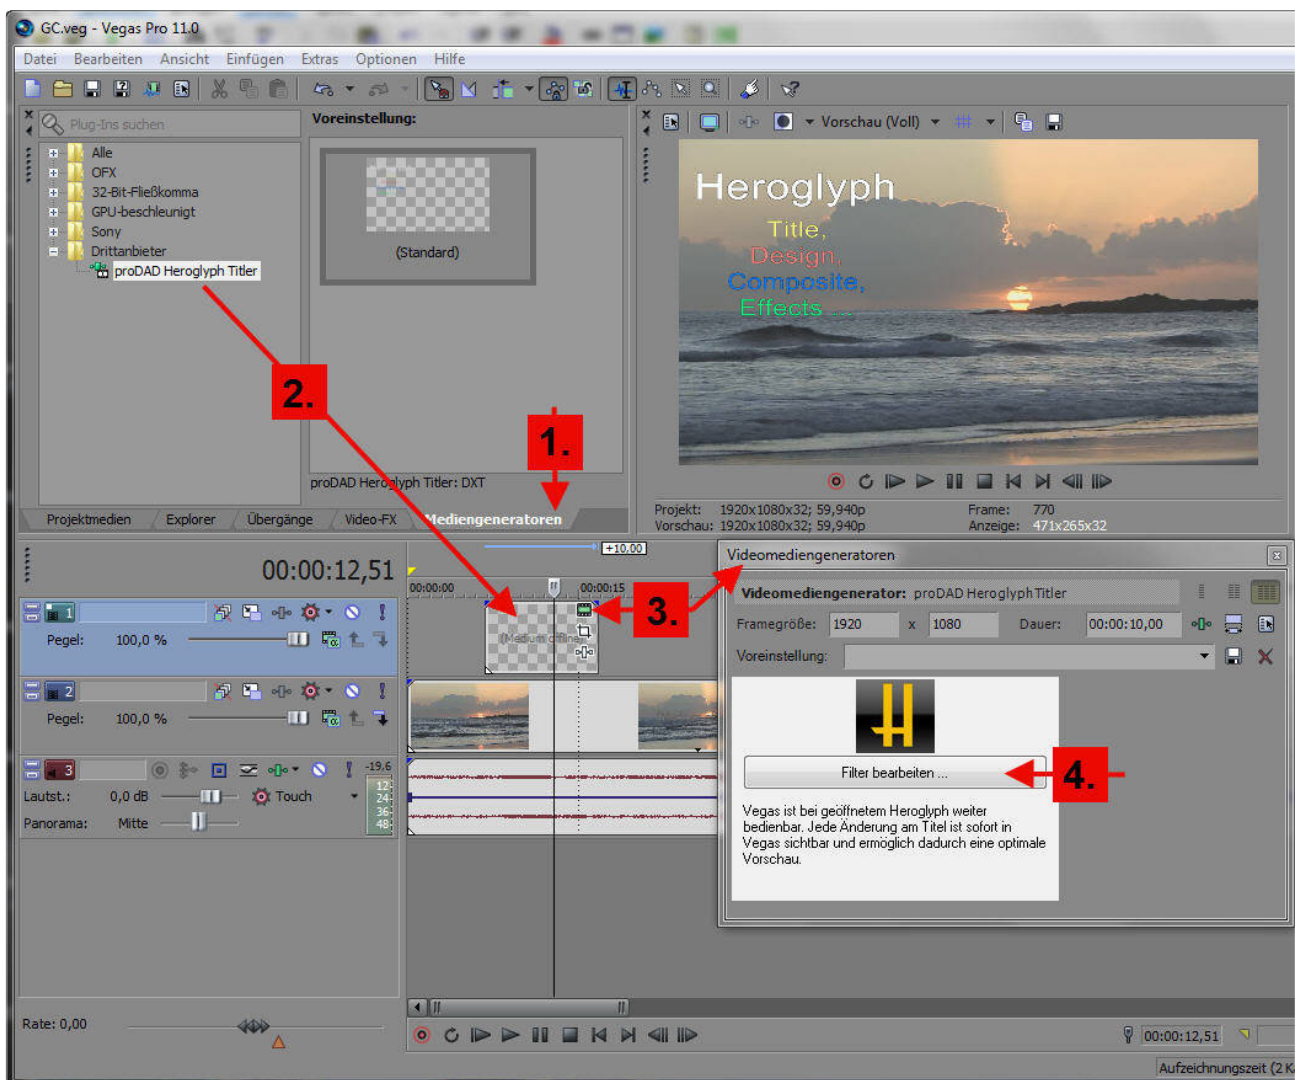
GC.veg - Vegas Pro 11.0

Datei Bearbeiten Ansicht Einfügen Extras Optionen Hilfe

Plug-Ins suchen

Voreinstellung:

Alle
OFX
32-Bit-Fließkomma
GPU-beschleunigt
Sony
Drittanbieter
proDAD Heroglyph Titler

(Standard)

proDAD Heroglyph Titler: DXT

Projektmedien Explorer Übergänge Video-FX Mediengeneratoren

1.

2.

Vorschau (Voll)

Heroglyph
Title,
Design,
Composite,
Effects ...

Projekt: 1920x1080x32; 59,940p
Vorschau: 1920x1080x32; 59,940p
Frame: 770
Anzeige: 471x265x32

00:00:12,51

+10,00

00:00:00 00:00:15

Pegel: 100,0 %

Pegel: 100,0 %

(Medium offline)

3.

Lautst.: 0,0 dB Touch
Panorama: Mitte

-19,6
12
24
36
48

Videomediengeneratoren

Videomediengenerator: proDAD Heroglyph Titler

Framegröße: 1920 x 1080 Dauer: 00:00:10,00

Voreinstellung:

Filter bearbeiten ...

4.

Vegas ist bei geöffnetem Heroglyph weiter bedienbar. Jede Änderung am Titel ist sofort in Vegas sichtbar und ermöglich dadurch eine optimale Vorschau.

Rate: 0,00

00:00:12,51

Aufzeichnungszeit (2 K